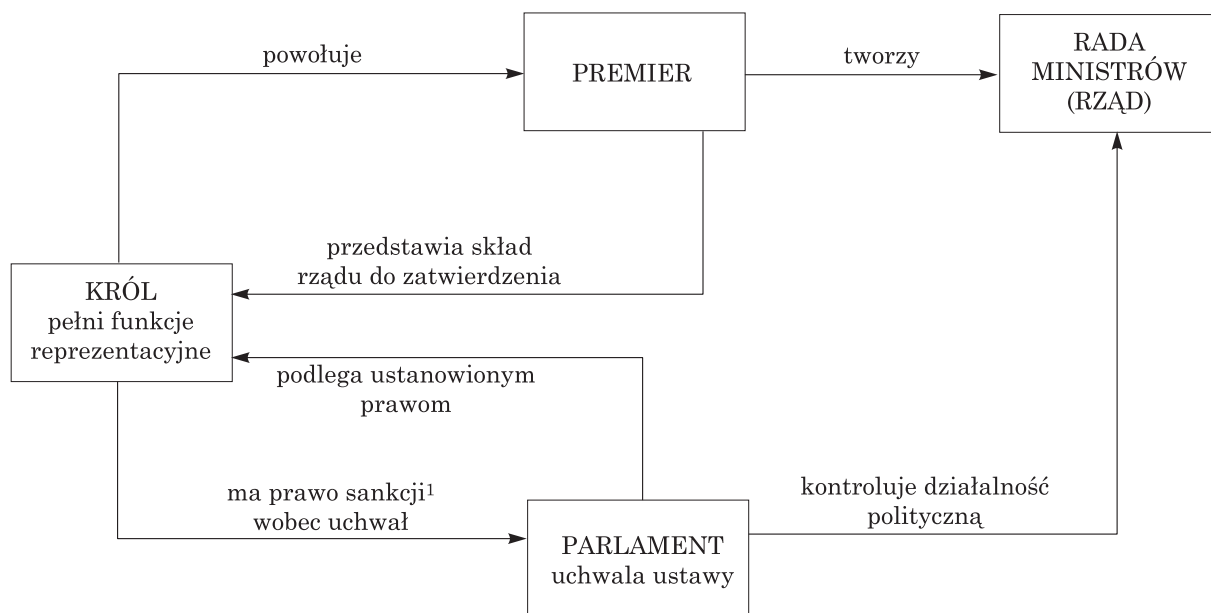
powołuje

PREMIER

tworzy

RADA MINISTRÓW (RZĄD)

przedstawia skład rządu do zatwierdzenia

KRÓL
pełni funkcje reprezentacyjne

podlega ustanowionym prawom

ma prawo sankcji$^1$ wobec uchwał

kontroluje działalność polityczną

PARLAMENT
uchwala ustawy